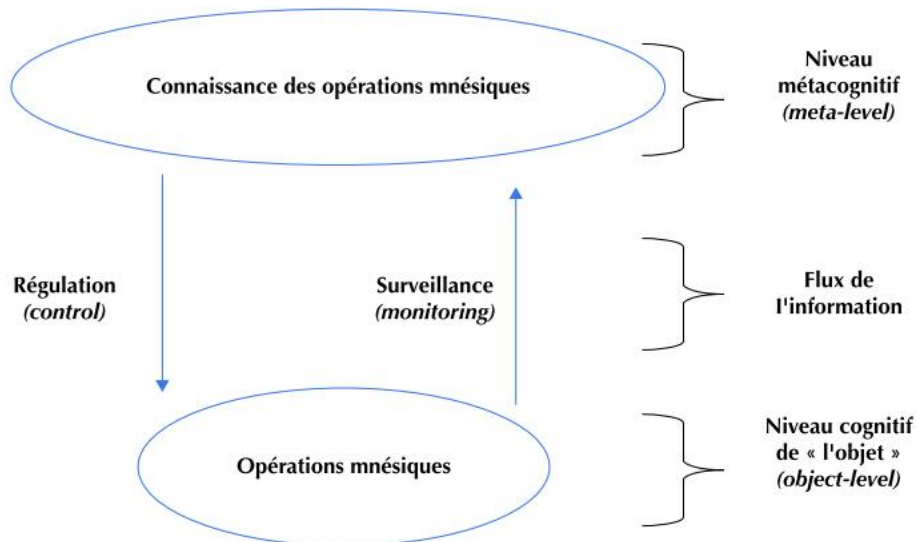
Connaissance des opérations mnésiques

Niveau métacognitif
(meta-level)

Régulation
(control)

Surveillance
(monitoring)

Flux de l'information

Opérations mnésiques

Niveau cognitif de « l'objet »
(object-level)